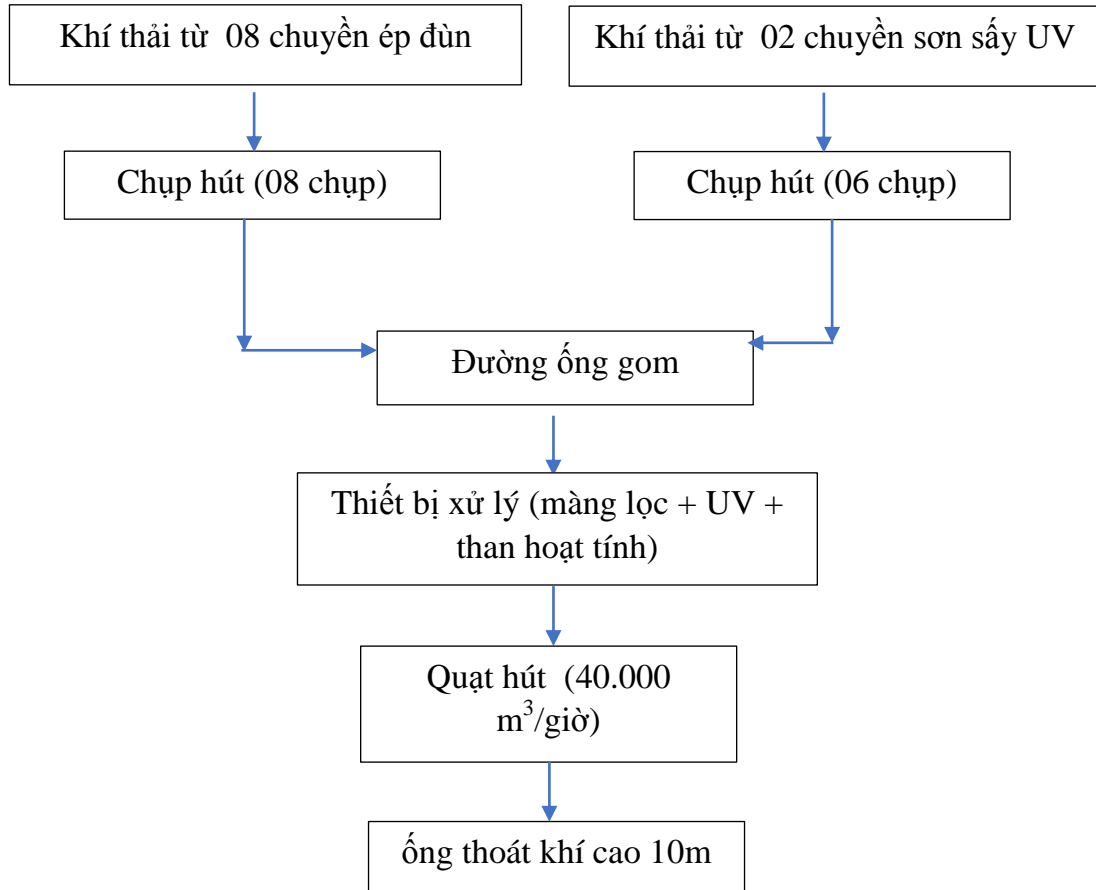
Khí thải từ 08 chuyền ép đùn

Khí thải từ 02 chuyền sơn sấy UV

Chụp hút (08 chụp)

Chụp hút (06 chụp)

Đường ống gom

Thiết bị xử lý (màng lọc + UV + than hoạt tính)

Quạt hút (40.000 $m^3$/giờ)

ống thoát khí cao 10m